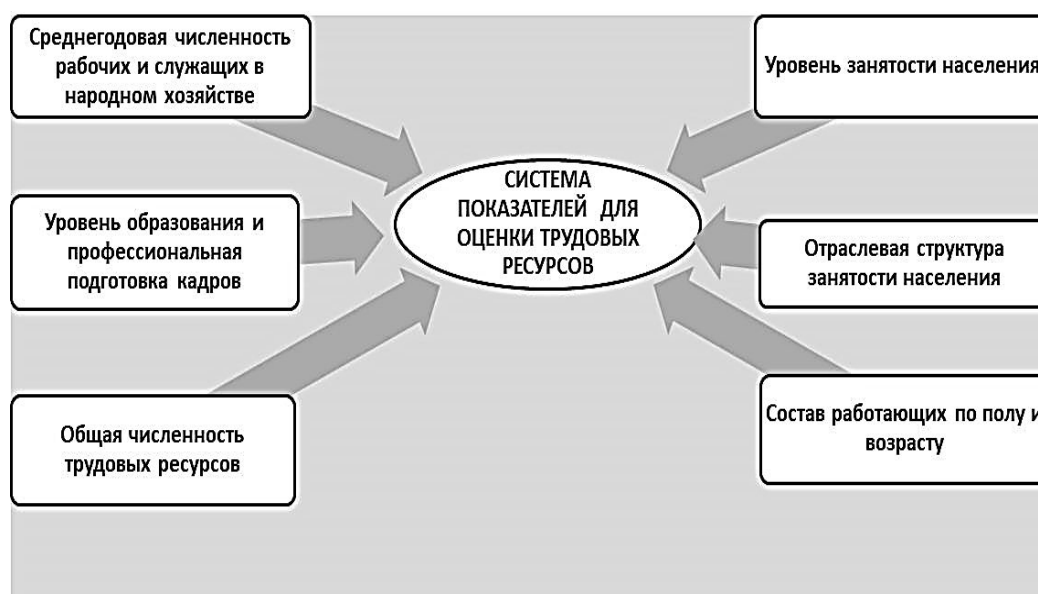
Среднегодовая численность рабочих и служащих в народном хозяйстве

Уровень занятости населения

СИСТЕМА ПОКАЗАТЕЛЕЙ ДЛЯ ОЦЕНКИ ТРУДОВЫХ РЕСУРСОВ

Уровень образования и профессиональная подготовка кадров

Отраслевая структура занятости населения

Общая численность трудовых ресурсов

Состав работающих по полу и возрасту